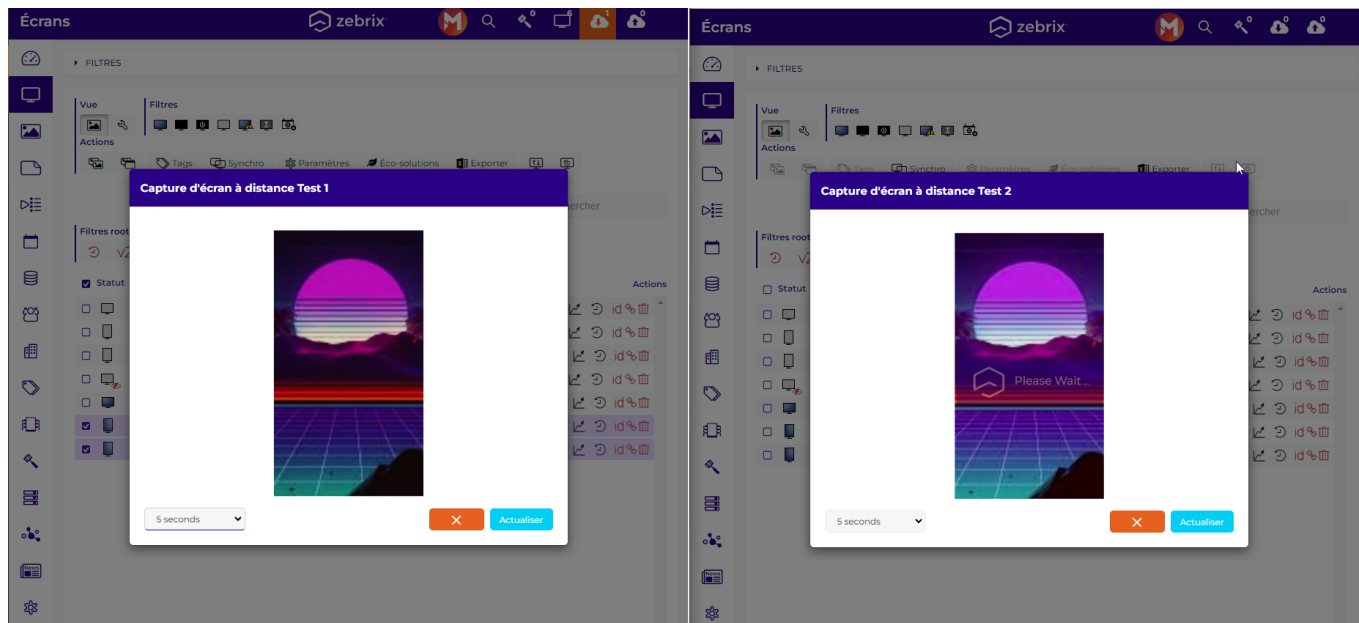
Écrans

zebrix

M

FILTRES

Vue

Filtres

Actions

Tags Synchro Paramètres Éco-solutions Exporter

Capture d'écran à distance Test 1

rcher

Filtres root

Statut

Actions

5 seconds

Actualiser

Écrans

zebrix

M

FILTRES

Vue

Filtres

Actions

Tags Synchro Paramètres Éco-solutions Exporter

Capture d'écran à distance Test 2

rcher

Filtres root

Statut

Actions

Please Wait...

5 seconds

Actualiser